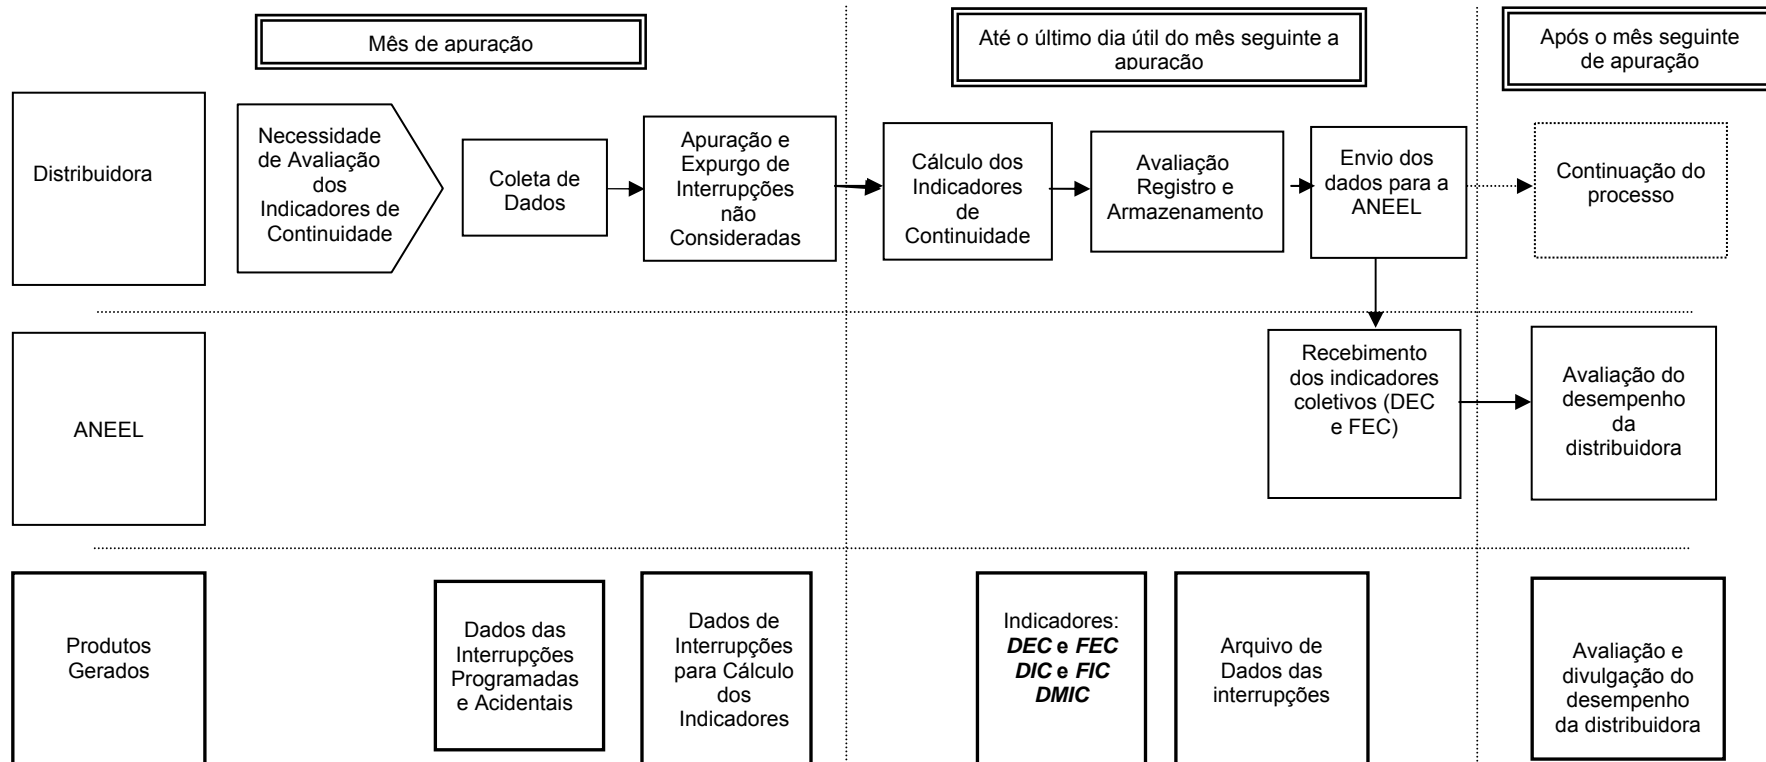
Mês de apuração

Até o último dia útil do mês seguinte a apuração

Após o mês seguinte de apuração

Distribuidora

Necessidade de Avaliação dos Indicadores de Continuidade

Coleta de Dados

Apuração e Expurgo de Interrupções não Consideradas

Cálculo dos Indicadores de Continuidade

Avaliação Registro e Armazenamento

Envio dos dados para a ANEEL

Continuação do processo

ANEEL

Recebimento dos indicadores coletivos (DEC e FEC)

Avaliação do desempenho da distribuidora

Produtos Gerados

Dados das Interrupções Programadas e Acidentais

Dados de Interrupções para Cálculo dos Indicadores

Indicadores: ***DEC* e *FEC* *DIC* e *FIC* *DMIC***

Arquivo de Dados das interrupções

Avaliação e divulgação do desempenho da distribuidora